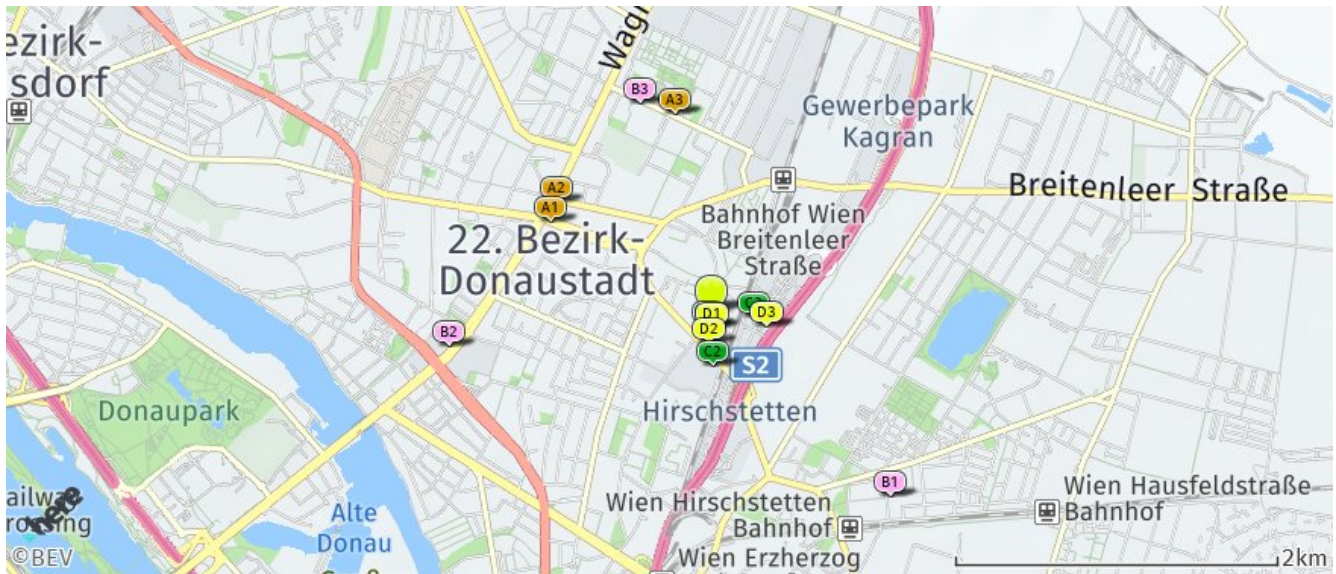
ezirk-
sdorf

Wag

B3
A3

Gewerbepark
Kagran

Breitenleer Straße

A2
A1

Bahnhof Wien
Breitenleer
Straße

22. Bezirk-
Donaustadt

C
D1
D3
D2
C2
S2

B2

Hirschstetten

Donaupark

B1

ailwa
rossing

Alte
Donau

Wien Hirschstetten
Bahnhof

Wien Hausfeldstraße
Bahnhof

Wien Erzherzog

©BEV

2km